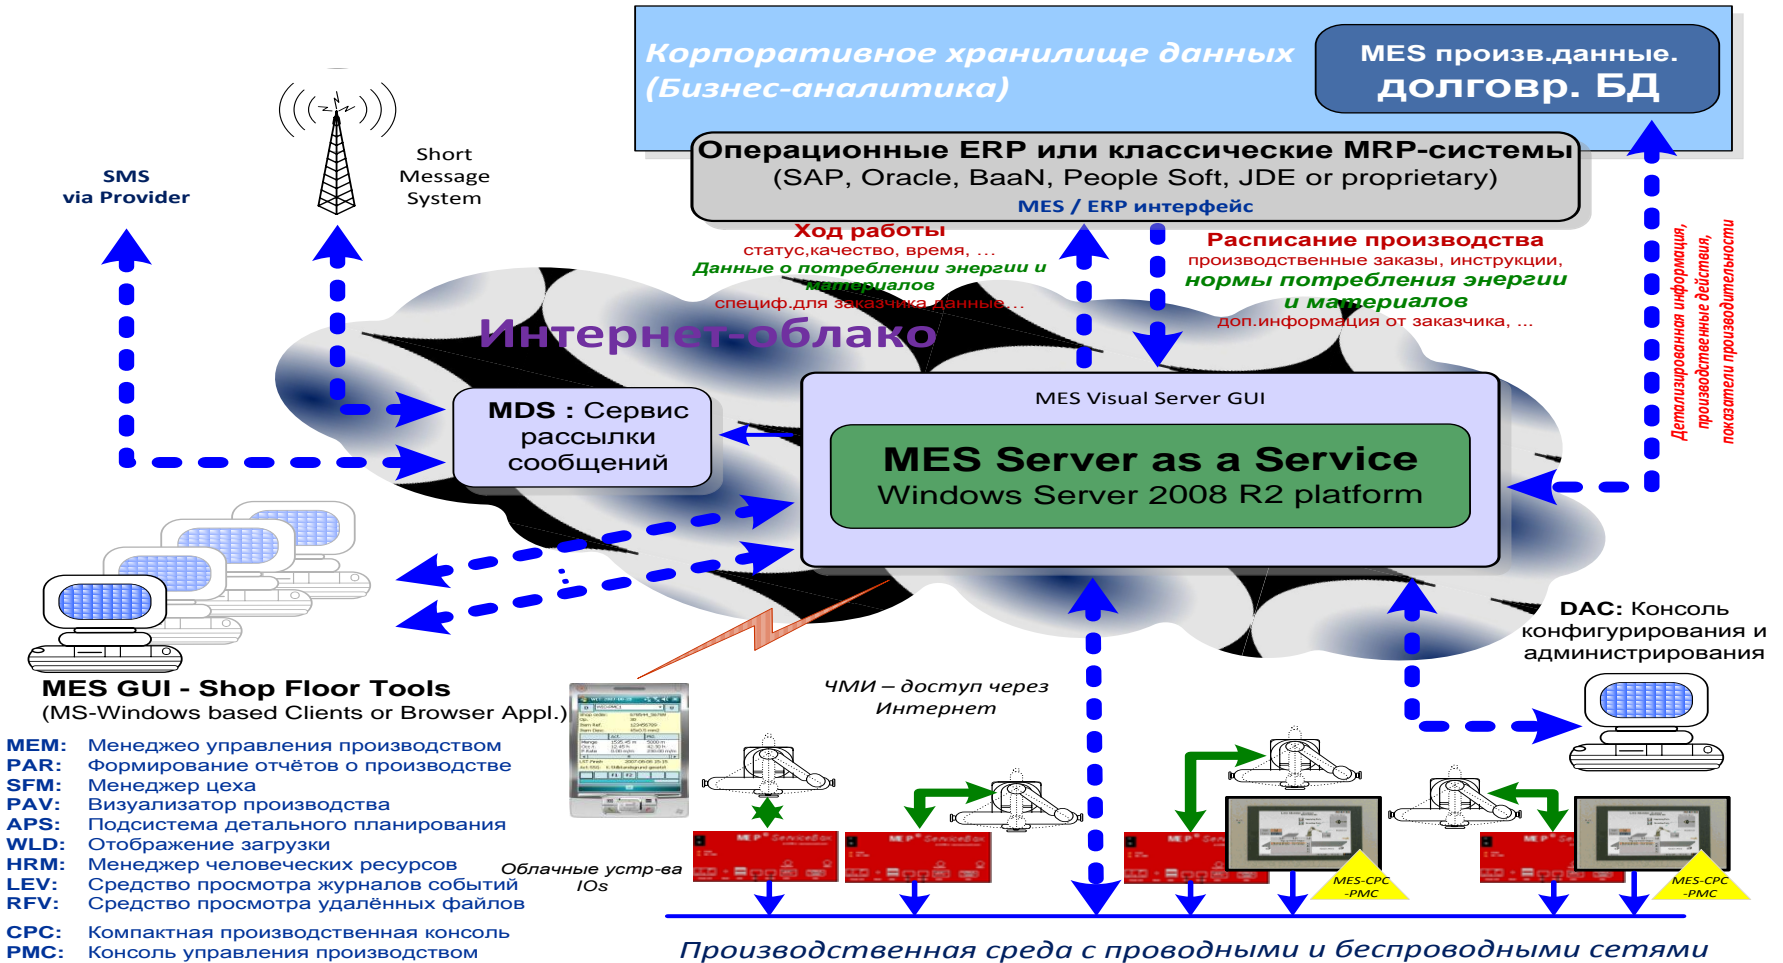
Корпоративное хранилище данных (Бизнес-аналитика)

MES произв.данные. долговр. БД

Операционные ERP или классические MRP-системы
(SAP, Oracle, BaaN, People Soft, JDE or proprietary)
MES / ERP интерфейс

SMS via Provider

Short Message System

Ход работы
статус,качество, время, ...
Данные о потреблении энергии и материалов
специф.для заказчика данные...

Расписание производства
производственные заказы, инструкции,
нормы потребления энергии и материалов
доп.информация от заказчика, ...

Детализированная информация, производственные действия, показатели производительности

Интернет-облако

MDS : Сервис рассылки сообщений

MES Visual Server GUI

MES Server as a Service
Windows Server 2008 R2 platform

DAC: Консоль конфигурирования и администрирования

MES GUI - Shop Floor Tools
(MS-Windows based Clients or Browser Appl.)

ЧМИ – доступ через Интернет

Облачные устр-ва IOs

MES-CPC -PMC

MES-CPC -PMC

MEM: Менеджео управления производством
PAR: Формирование отчётов о производстве
SFM: Менеджер цеха
PAV: Визуализатор производства
APS: Подсистема детального планирования
WLD: Отображение загрузки
HRM: Менеджер человеческих ресурсов
LEV: Средство просмотра журналов событий
RFV: Средство просмотра удалённых файлов

CPC: Компактная производственная консоль
PMC: Консоль управления производством

Производственная среда с проводными и беспроводными сетями